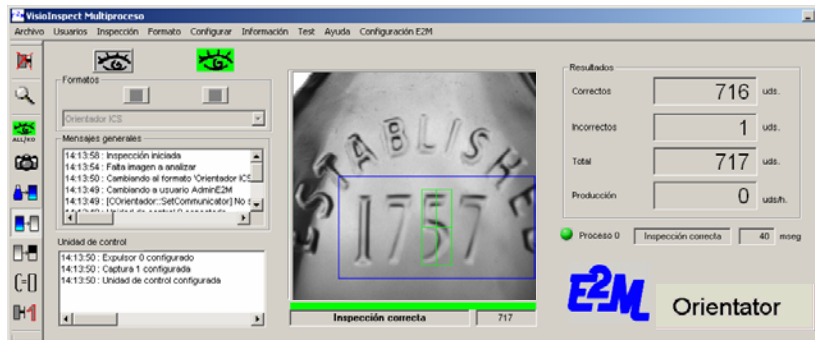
VisioInspect Multiproceso

Archivo Usuarios Inspección Formato Configurar Información Test Ayuda Configuración E2M

ALLIED

Formatos

Orientador ICS

Mensajes generales

14:13:58 : Inspección iniciada
14:13:54 : Falta imagen a analizar
14:13:50 : Cambiando al formato 'Orientador ICS
14:13:49 : Cambiando a usuario AdminE2M
14:13:49 : [COrientador::SetCommunicator] No s
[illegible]

Unidad de control

14:13:50 : Expulsor 0 configurado
14:13:50 : Captura 1 configurada
14:13:50 : Unidad de control configurada

STABLISHE
1757

Inspección correcta 717

Resultados

| Correctos | 716 | uds. |
|---|---|---|
| Incorrectos | 1 | uds. |
| Total | 717 | uds. |
| Producción | 0 | uds/h. |

Proceso 0 Inspección correcta 40 mseg

E2M Orientator